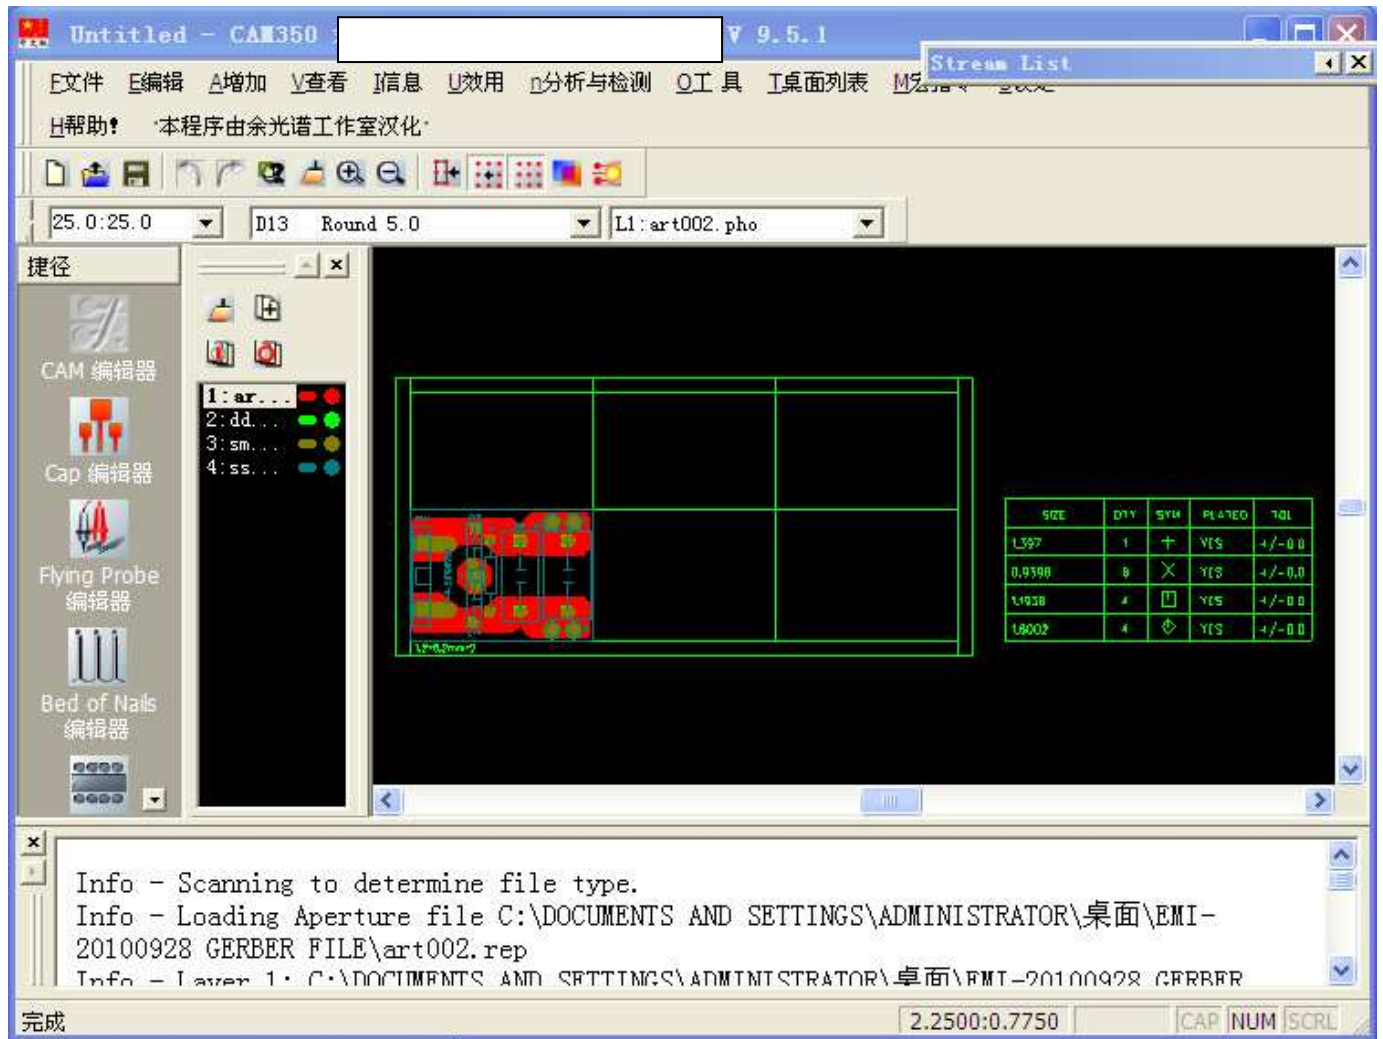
Untitled - CAM350 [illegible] V 9.5.1

Stream List

F文件 E编辑 A增加 V查看 I信息 U效用 n分析与检测 O工具 T桌面列表 M宏 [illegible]

H帮助! 本程序由余光谱工作室汉化

25.0:25.0

D13 Round 5.0

L1:art002.pho

捷径

CAM 编辑器

Cap 编辑器

Flying Probe 编辑器

Bed of Nails 编辑器

1:ar...
2:dd...
3:sm...
4:ss...

| SIZE | QTY | SYM | PLATED | TOL |
|---|---|---|---|---|
| 1.397 | 1 | + | YES | +/-0.0 |
| 0.9398 | 8 | X | YES | +/-0.0 |
| 1.1938 | 4 | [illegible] | YES | +/-0.0 |
| 1.6002 | 4 | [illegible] | YES | +/-0.0 |

Info - Scanning to determine file type.
Info - Loading Aperture file C:\DOCUMENTS AND SETTINGS\ADMINISTRATOR\桌面\EMI-20100928 GERBER FILE\art002.rep
Info - Layer 1: C:\DOCUMENTS AND SETTINGS\ADMINISTRATOR\桌面\EMI-20100928 GERBER

完成

2.2500:0.7750

CAP NUM SCRL